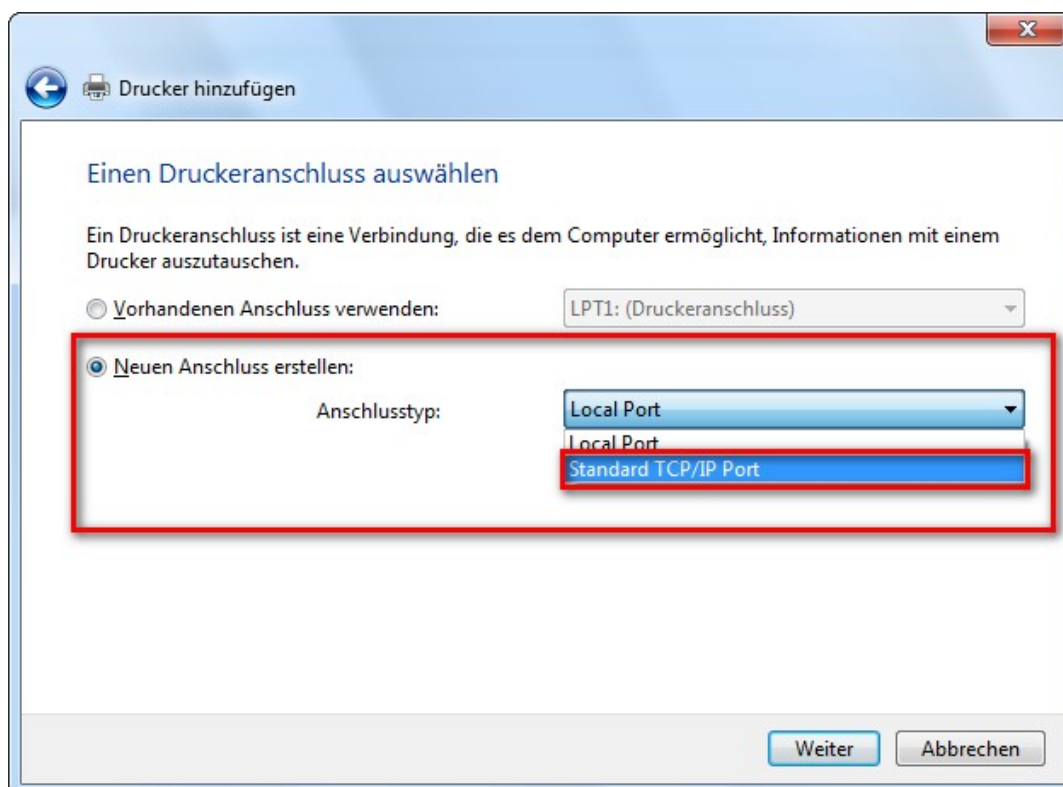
Drucker hinzufügen

Einen Druckeranschluss auswählen

Ein Druckeranschluss ist eine Verbindung, die es dem Computer ermöglicht, Informationen mit einem Drucker auszutauschen.

Vorhandenen Anschluss verwenden: LPT1: (Druckeranschluss)

Neuen Anschluss erstellen:

Anschlusstyp: Local Port

Local Port
Standard TCP/IP Port

Weiter Abbrechen